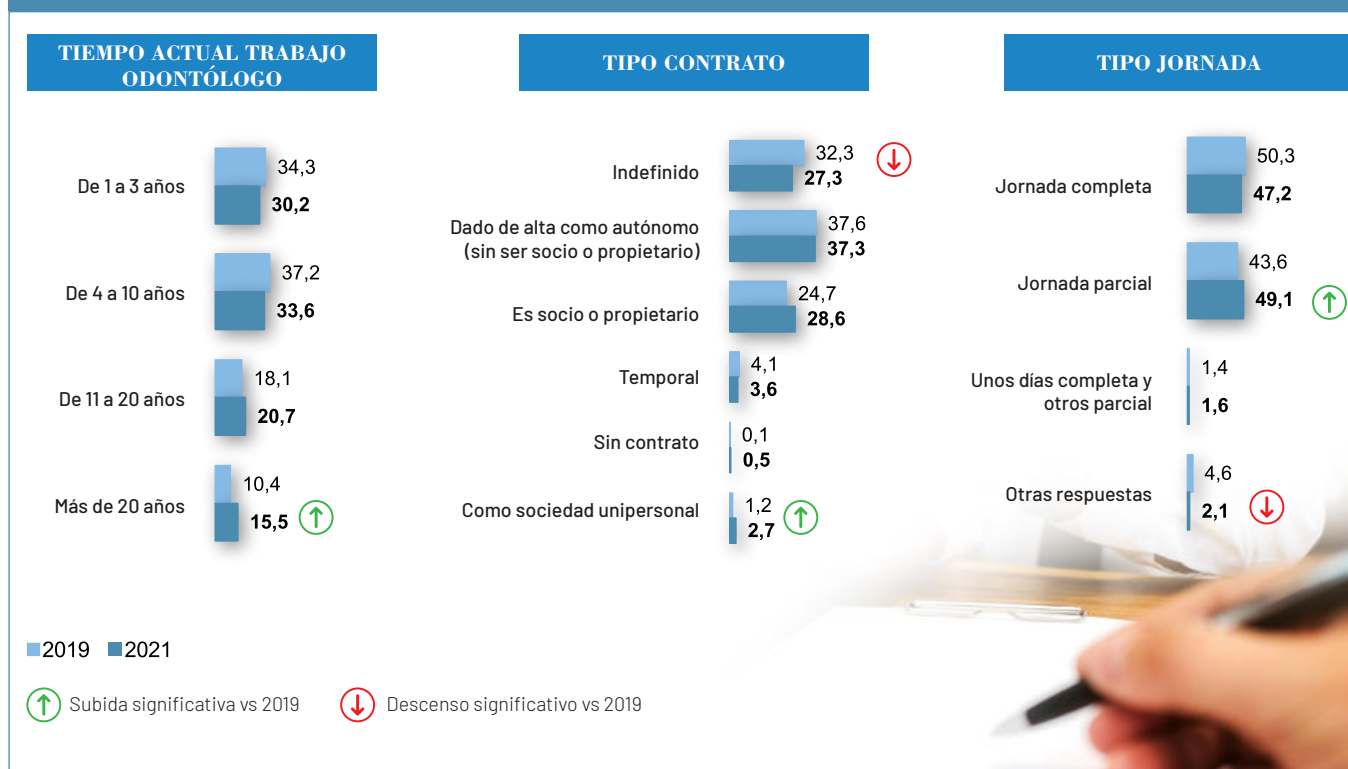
TIEMPO ACTUAL TRABAJO ODONTÓLOGO

De 1 a 3 años 34,3 30,2

De 4 a 10 años 37,2 33,6

De 11 a 20 años 18,1 20,7

Más de 20 años 10,4 15,5

TIPO CONTRATO

Indefinido 32,3 27,3

Dado de alta como autónomo (sin ser socio o propietario) 37,6 37,3

Es socio o propietario 24,7 28,6

Temporal 4,1 3,6

Sin contrato 0,1 0,5

Como sociedad unipersonal 1,2 2,7

TIPO JORNADA

Jornada completa 50,3 47,2

Jornada parcial 43,6 49,1

Unos días completa y otros parcial 1,4 1,6

Otras respuestas 4,6 2,1

2019 2021

Subida significativa vs 2019 Descenso significativo vs 2019